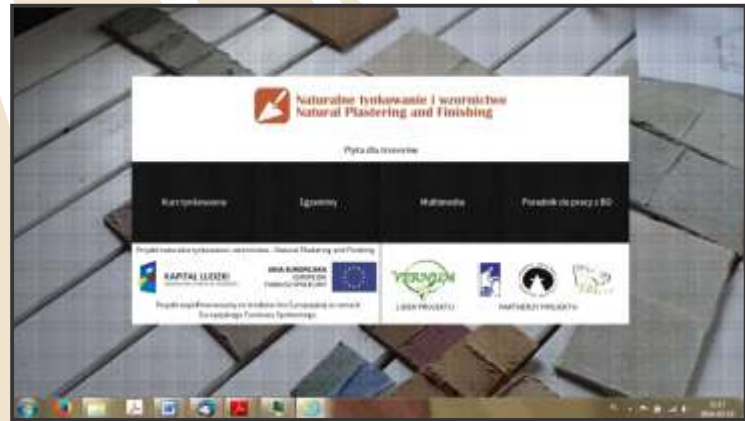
Naturalne tynkowanie i wzornictwo
Natural Plastering and Finishing

Płyta dla tynkarzy

Kurs tynkowania

Egzaminy

Multimedia

Poradnik do pracy z BO

Projekt Naturalne tynkowanie i wzornictwo - Natural Plastering and Finishing

KAPITAŁ LUDZKI

UNIA EUROPEJSKA
EUROPEJSKI FUNDUSZ SPOŁECZNY

Projekt współfinansowany ze środków Unii Europejskiej w ramach Europejskiego Funduszu Społecznego

VERMIN

LIDER PROJEKTU

PARTNERZY PROJEKTU

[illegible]